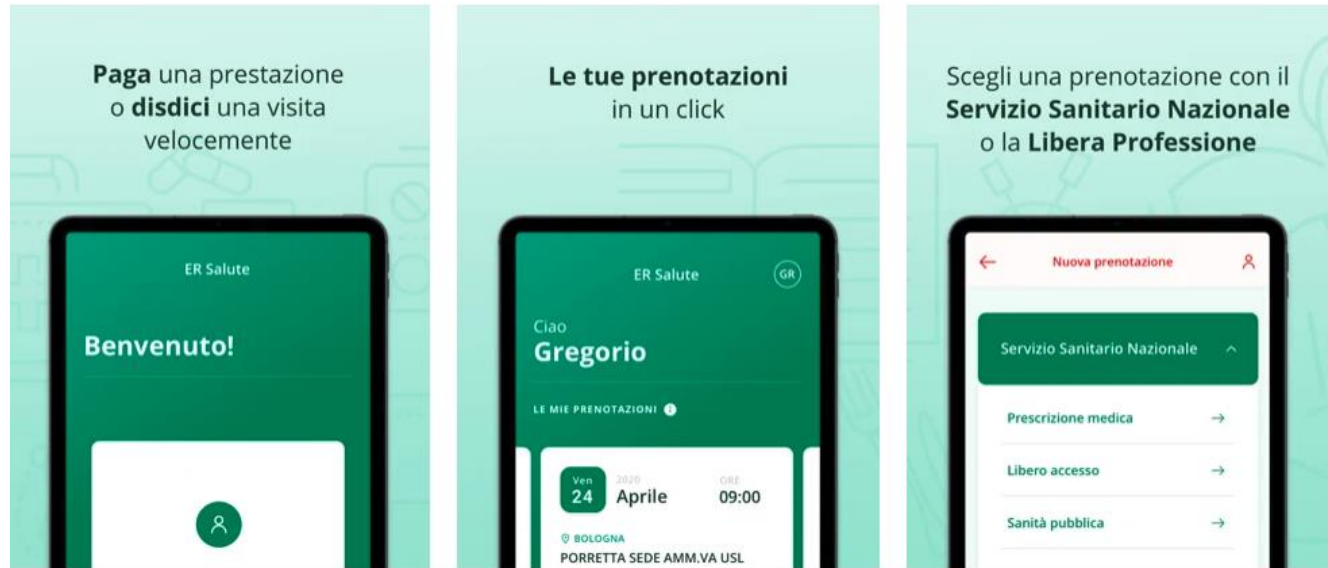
**Paga** una prestazione o **disdici** una visita velocemente

ER Salute

Benvenuto!

**Le tue prenotazioni** in un click

ER Salute

GR

Ciao

Gregorio

LE MIE PRENOTAZIONI

Ven
24

2020
Aprile

ORE
09:00

BOLOGNA

PORRETTA SEDE AMM.VA USL

Scegli una prenotazione con il **Servizio Sanitario Nazionale** o la **Libera Professione**

←

Nuova prenotazione

Servizio Sanitario Nazionale

Prescrizione medica →

Libero accesso →

Sanità pubblica →